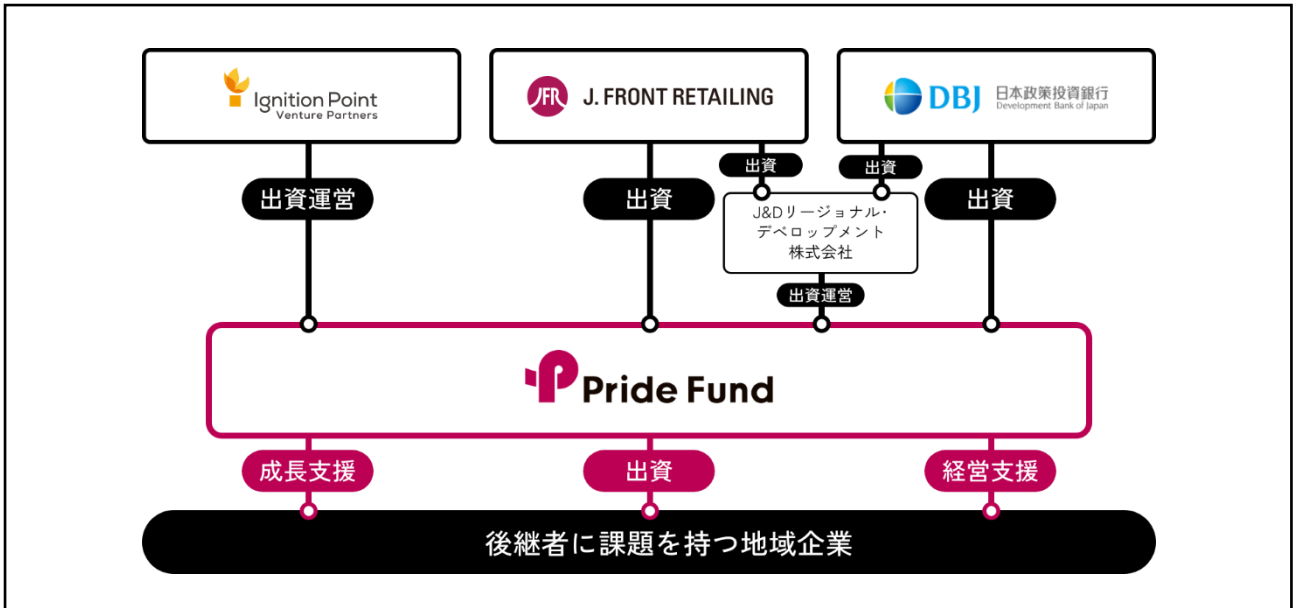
Ignition Point
Venture Partners

JFR J. FRONT RETAILING

DBJ 日本政策投資銀行
Development Bank of Japan

出資運営

出資

出資

出資

J&Dリージョナル・デベロップメント株式会社

出資

出資運営

Pride Fund

成長支援

出資

経営支援

後継者に課題を持つ地域企業